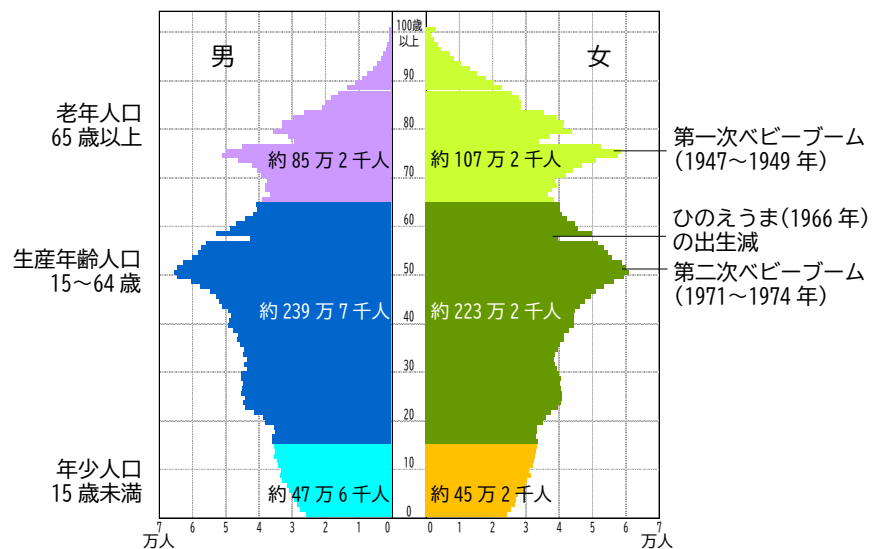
男

女

100歳以上

90

80

70

60

50

40

30

20

10

0

老年人口
65 歳以上

生産年齢人口
15～64 歳

年少人口
15 歳未満

約 85 万 2 千人

約 107 万 2 千人

約 239 万 7 千人

約 223 万 2 千人

約 47 万 6 千人

約 45 万 2 千人

第一次ベビーブーム
(1947～1949 年)

ひのえうま(1966 年)
の出生減

第二次ベビーブーム
(1971～1974 年)

7 6 5 4 3 2 1 0
万人

0 1 2 3 4 5 6 7
万人